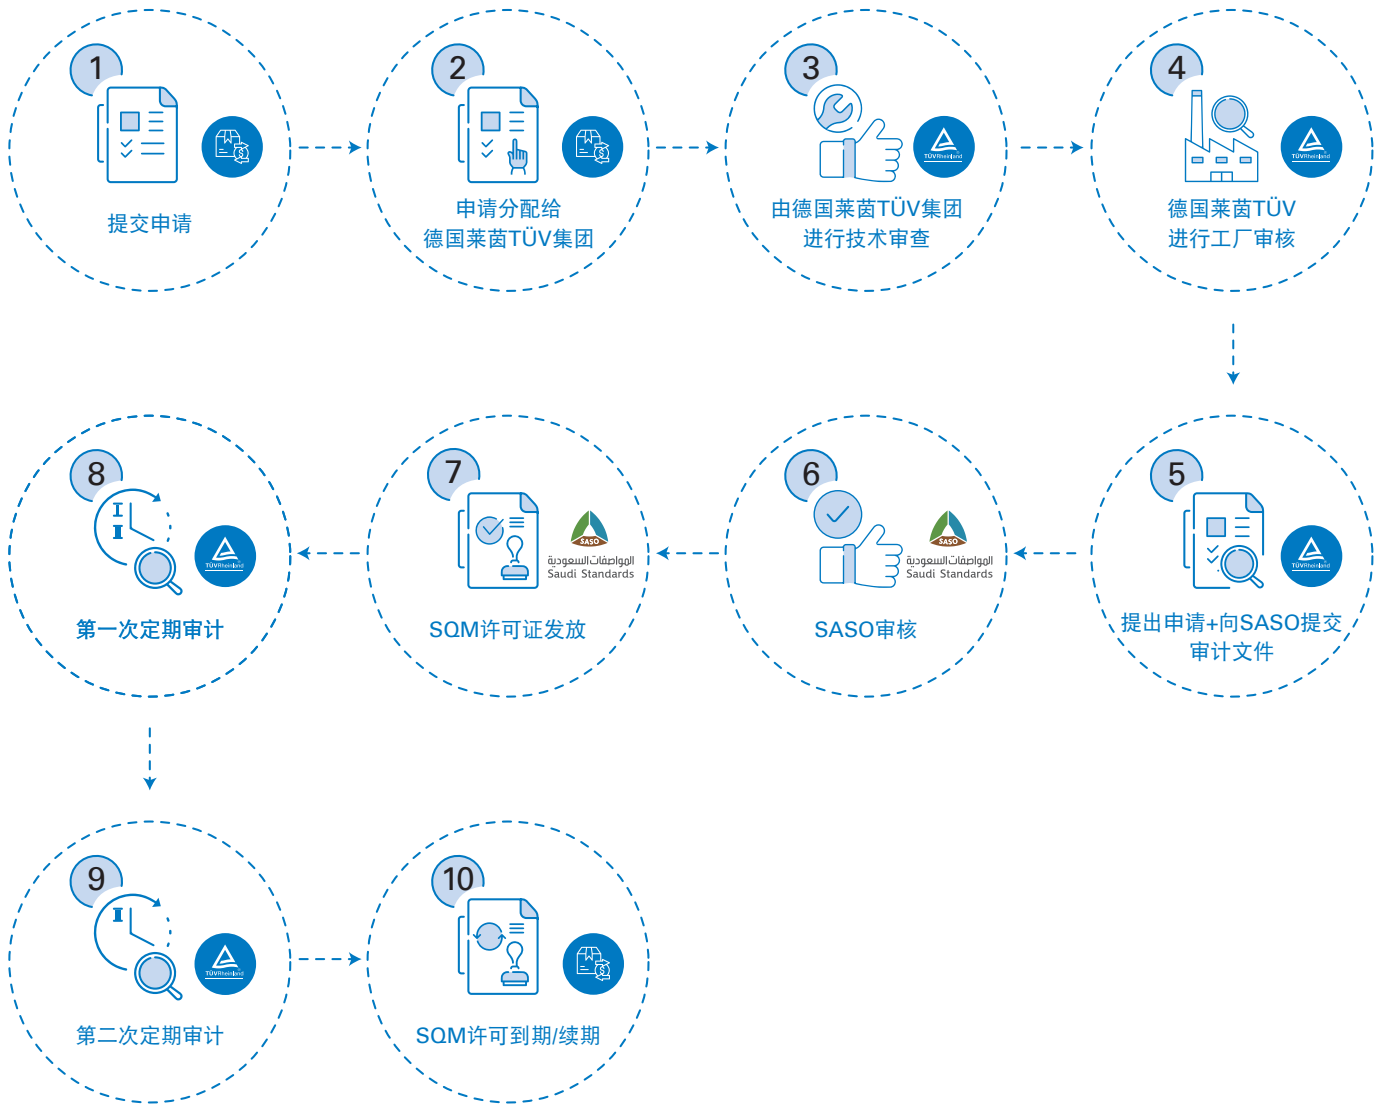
1
提交申请

2
申请分配给
德国莱茵TÜV集团

3
TÜVRheinland
由德国莱茵TÜV集团
进行技术审查

4
TÜVRheinland
德国莱茵TÜV
进行工厂审核

5
TÜVRheinland
提出申请+向SASO提交
审计文件

6
SASO
المواصفات السعودية
Saudi Standards
SASO审核

7
SASO
المواصفات السعودية
Saudi Standards
SQM许可证发放

8
TÜVRheinland
第一次定期审计

9
TÜVRheinland
第二次定期审计

10
SQM许可到期/续期